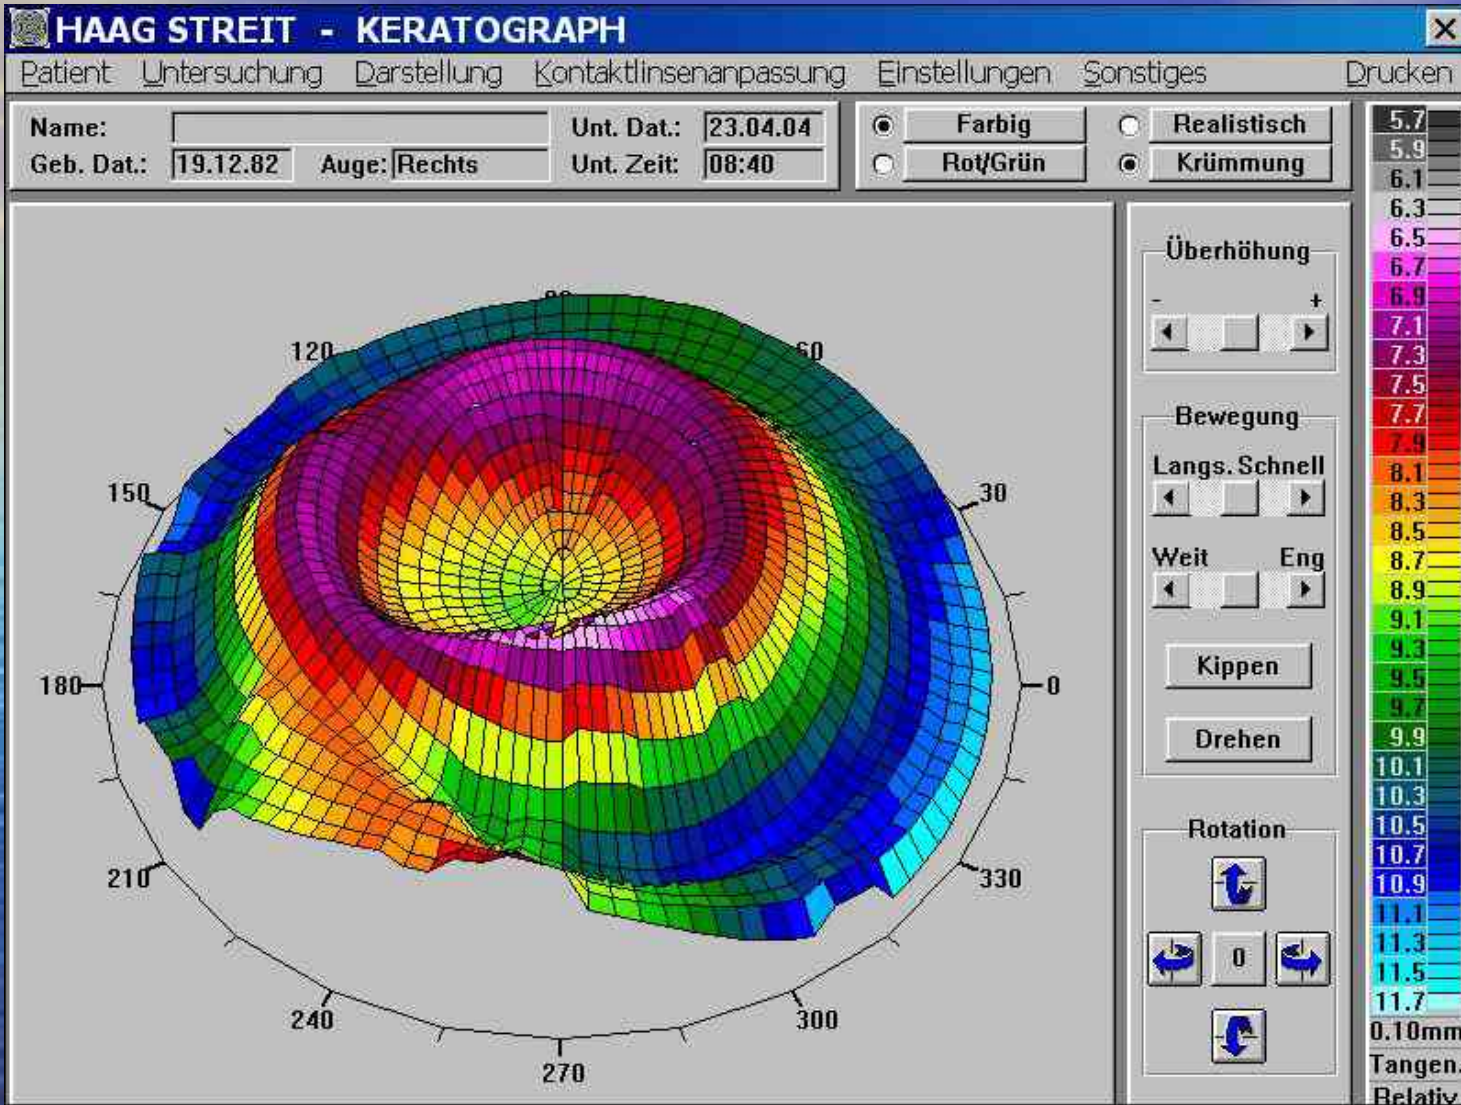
HAAG STREIT - KERATOGRAPH

Patient Untersuchung Darstellung Kontaktlinsenanpassung Einstellungen Sonstiges Drucken

Name:
Geb. Dat.: 19.12.82 Auge: Rechts
Unt. Dat.: 23.04.04
Unt. Zeit: 08:40

Farbig
Rot/Grün
Realistisch
Krümmung

5.7
5.9
6.1
6.3
6.5
6.7
6.9
7.1
7.3
7.5
7.7
7.9
8.1
8.3
8.5
8.7
8.9
9.1
9.3
9.5
9.7
9.9
10.1
10.3
10.5
10.7
10.9
11.1
11.3
11.5
11.7
0.10mm
Tangen.
Relativ

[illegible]
120
60
150
30
180
0
210
330
240
300
270

Überhöhung
-
+

Bewegung
Langs. Schnell
Weit Eng

Kippen
Drehen

Rotation
0